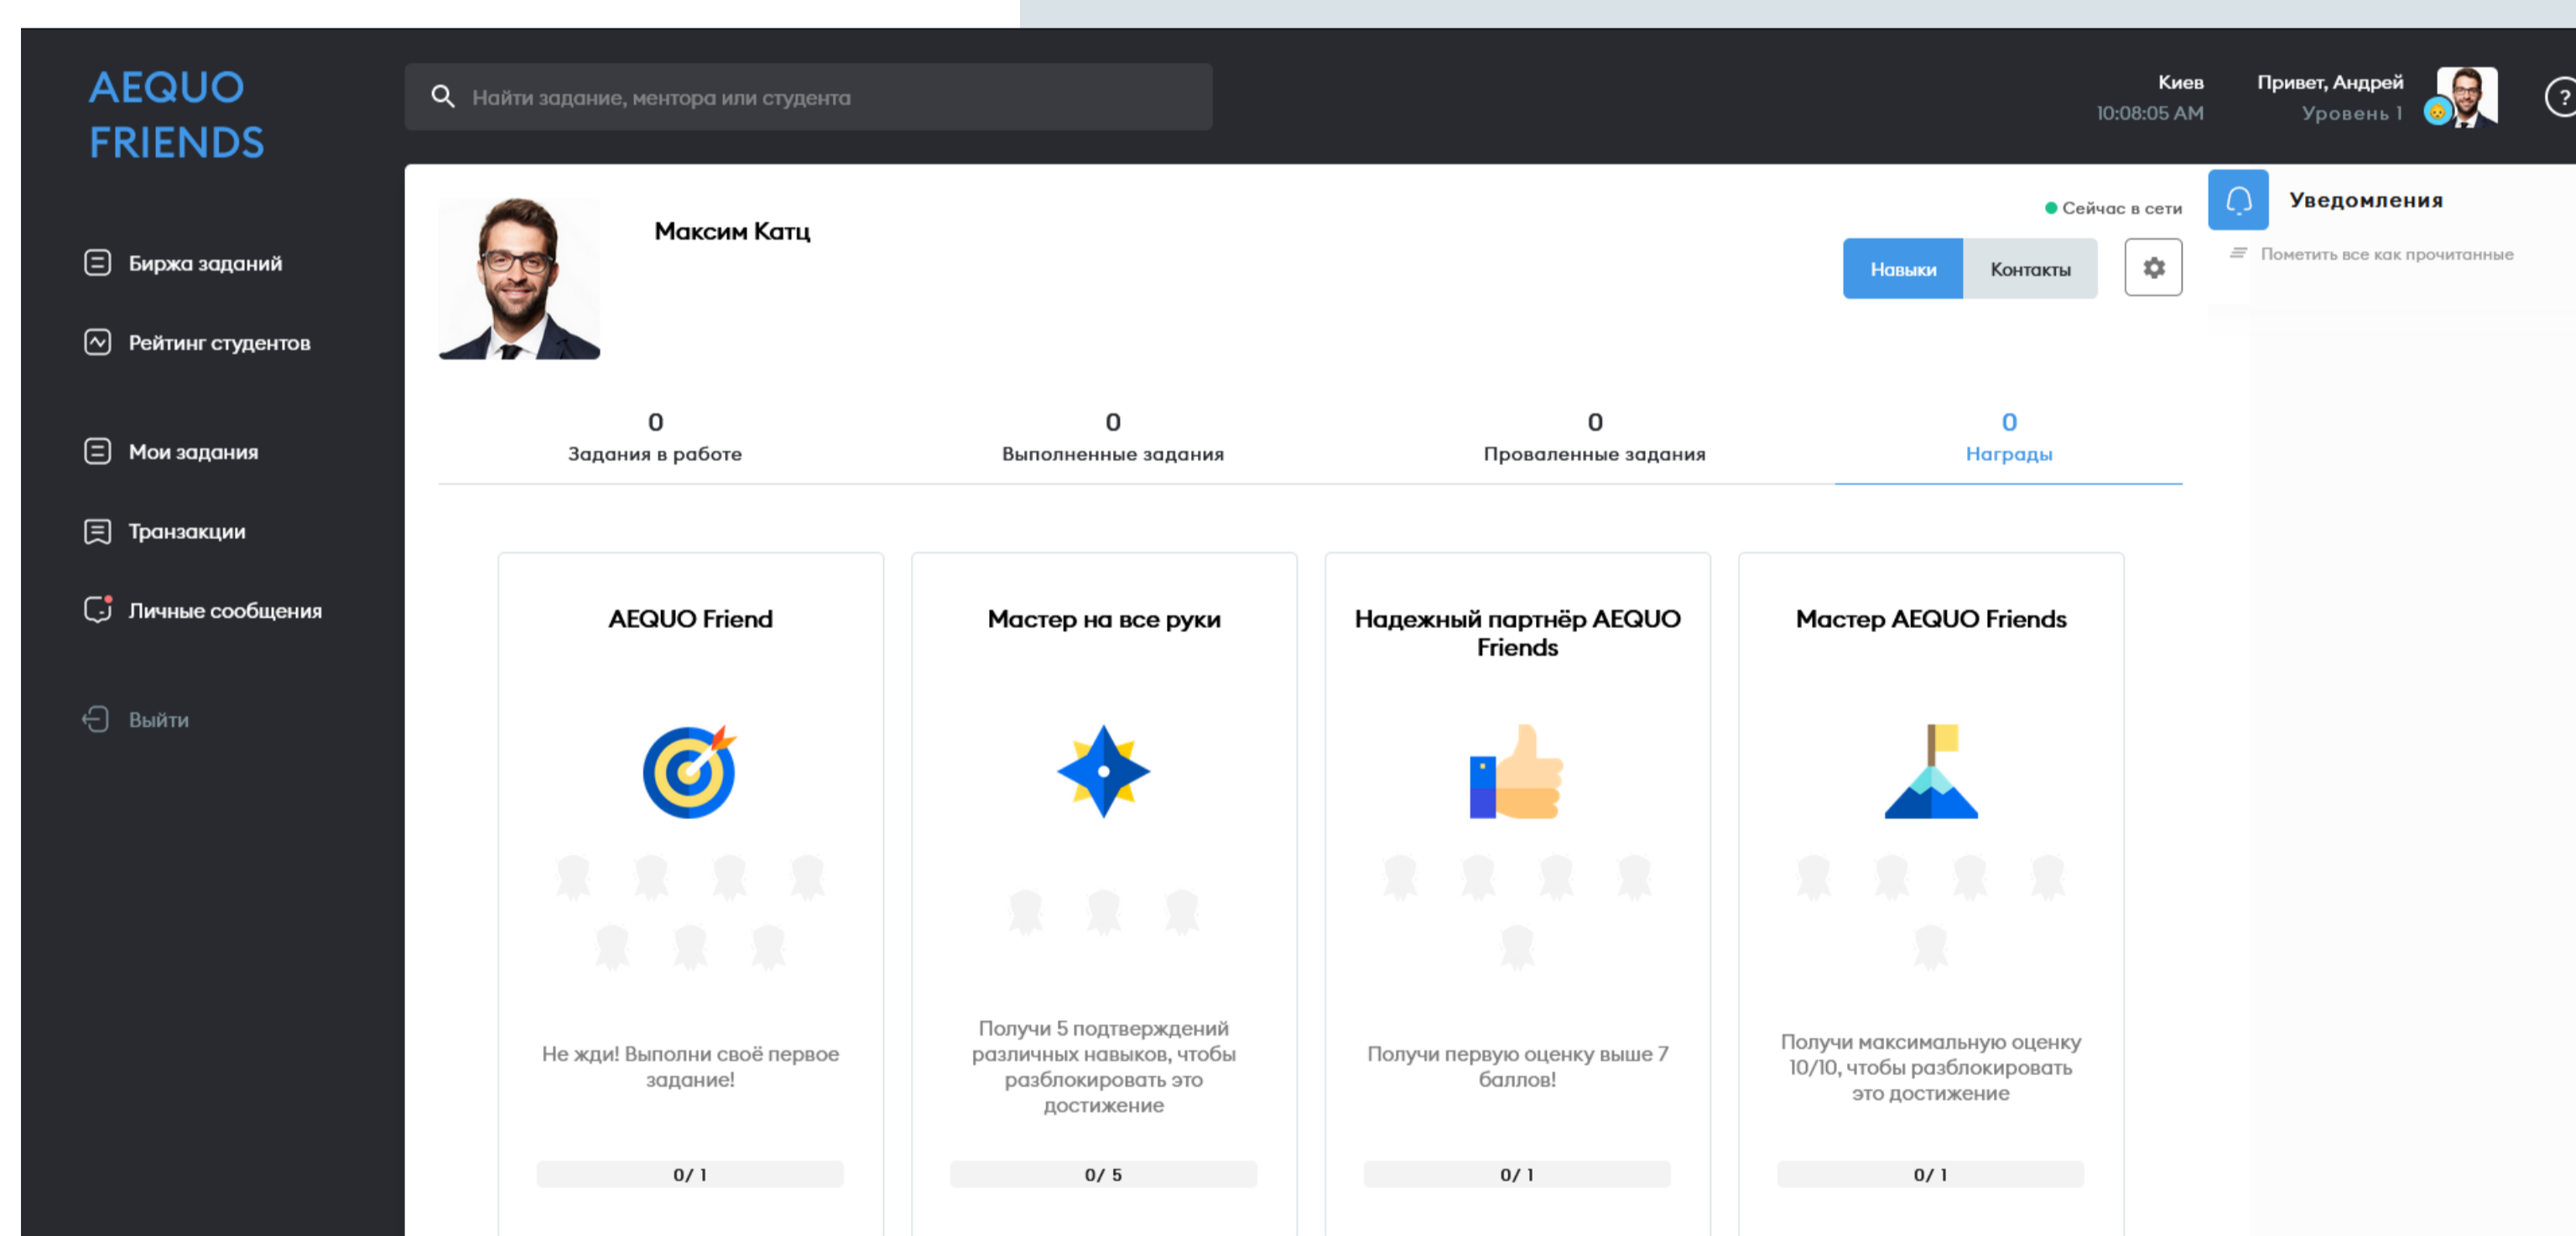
AEQUO FRIENDS

Найти задание, ментора или студента

Киев
10:08:05 AM

Привет, Андрей
Уровень 1

?

Биржа заданий

Рейтинг студентов

Мои задания

Транзакции

Личные сообщения

Выйти

Максим Катц

Сейчас в сети

Навыки

Контакты

Уведомления

Пометить все как прочитанные

0
Задания в работе

0
Выполненные задания

0
Проваленные задания

0
Награды

AEQUO Friend

Не жди! Выполни своё первое задание!

0/ 1

Мастер на все руки

Получи 5 подтверждений различных навыков, чтобы разблокировать это достижение

0/ 5

Надежный партнёр AEQUO Friends

Получи первую оценку выше 7 баллов!

0/ 1

Мастер AEQUO Friends

Получи максимальную оценку 10/10, чтобы разблокировать это достижение

0/ 1